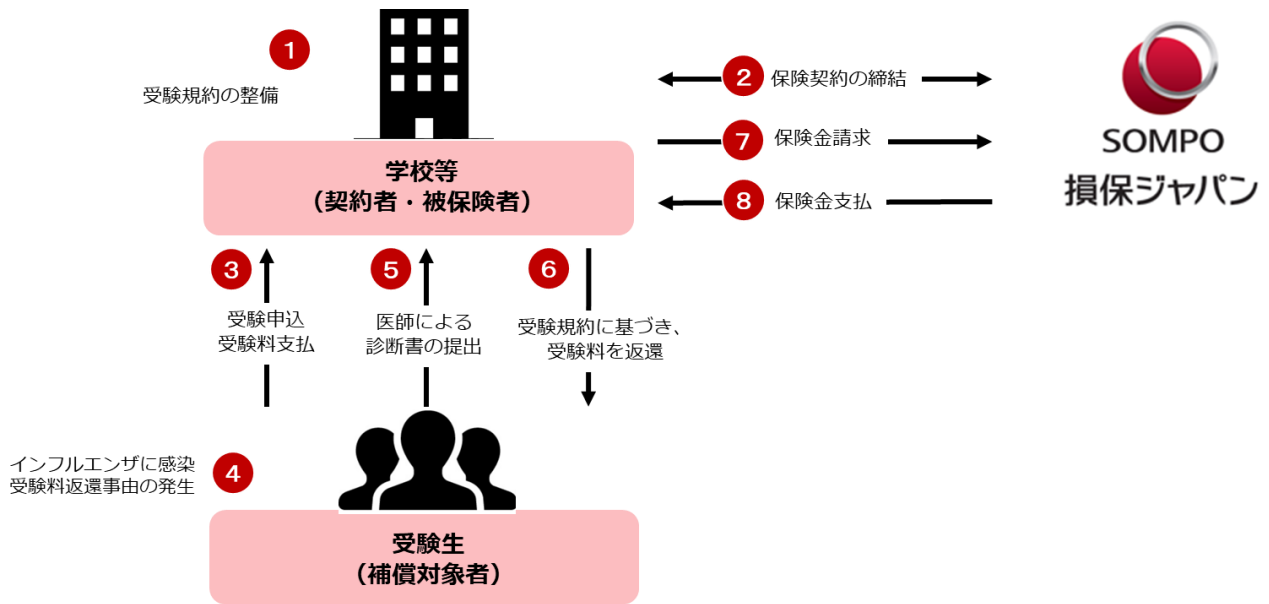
1
受験規約の整備

2 保険契約の締結

7 保険金請求

8 保険金支払

SOMPO
損保ジャパン

学校等
（契約者・被保険者）

3
受験申込
受験料支払

5
医師による
診断書の提出

6
受験規約に基づき、
受験料を返還

インフルエンザに感染
受験料返還事由の発生
4

受験生
（補償対象者）